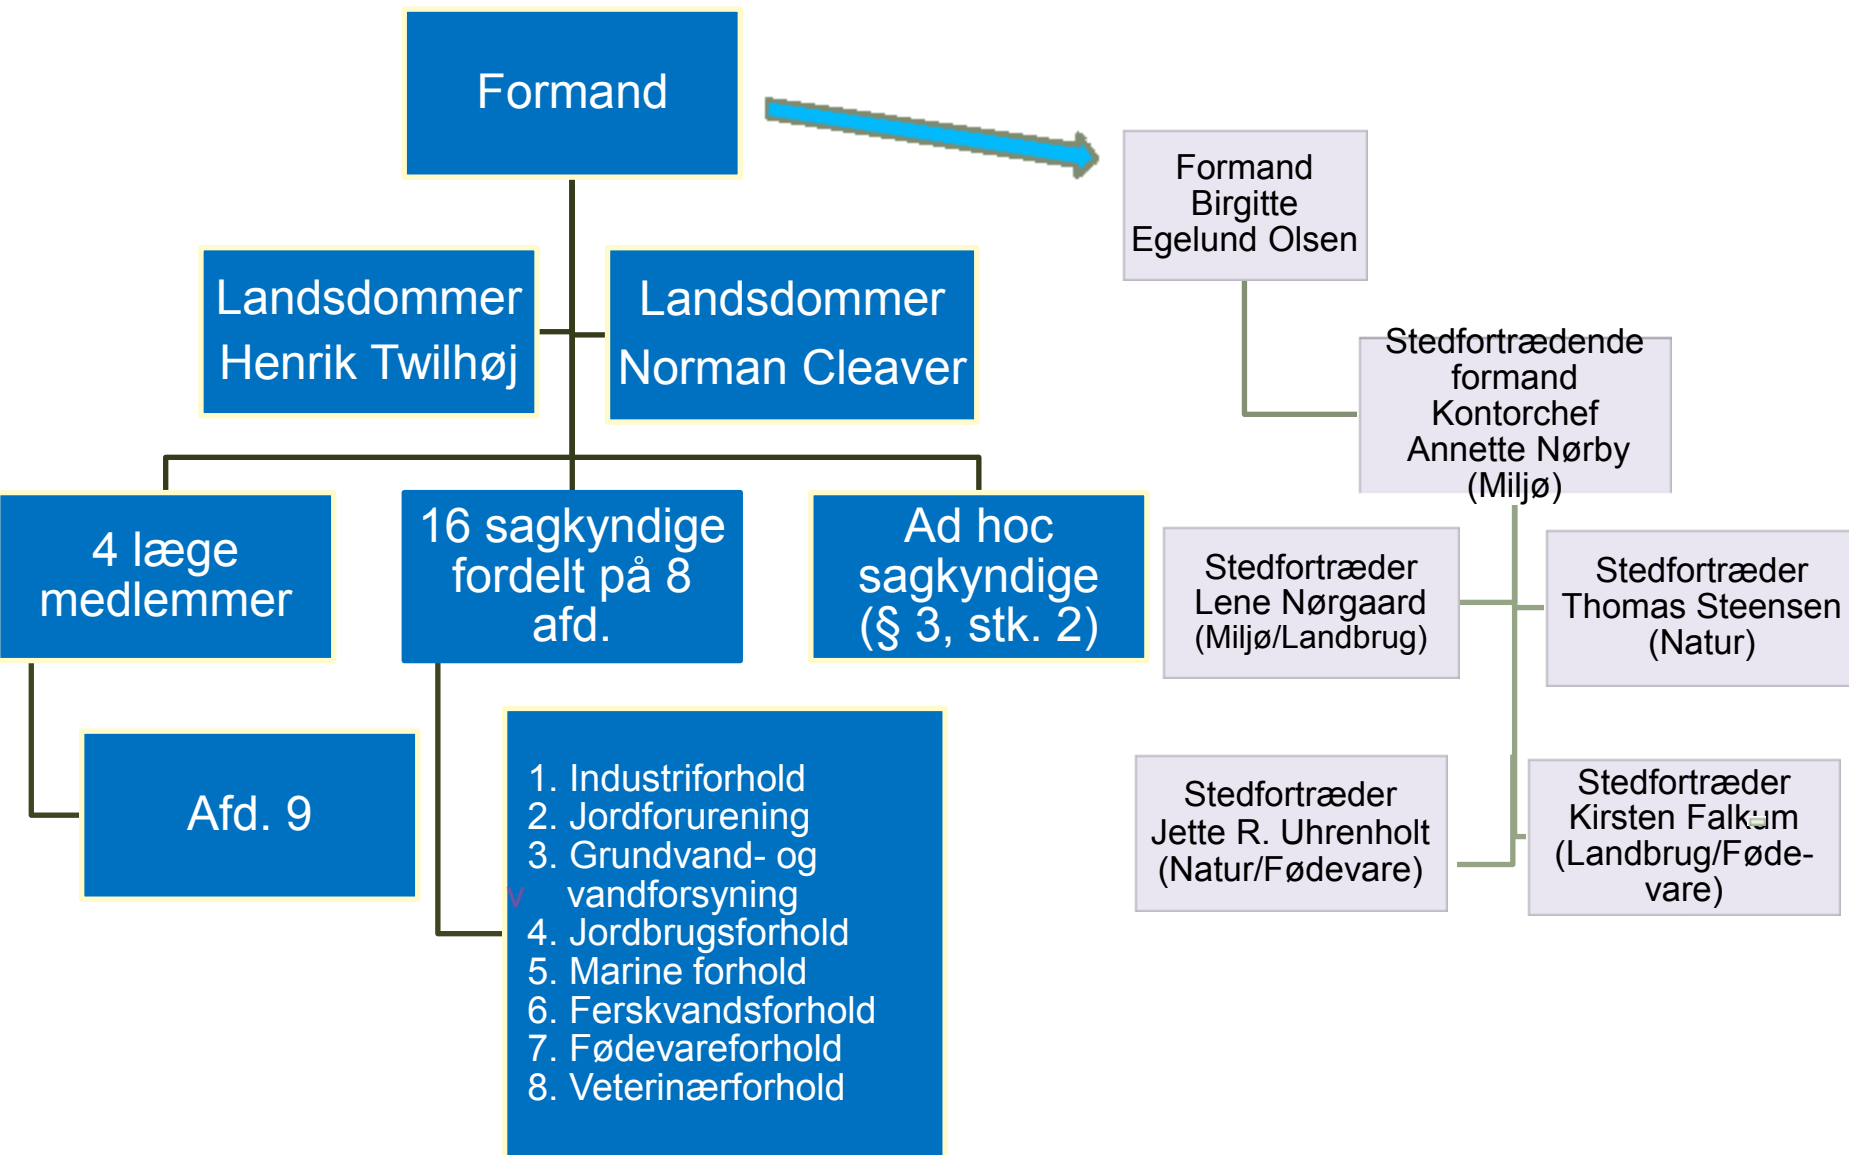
Formand

Landsdommer Henrik Twilhøj

Landsdommer Norman Cleaver

4 læge medlemmer

16 sagkyndige fordelt på 8 afd.

Ad hoc sagkyndige (§ 3, stk. 2)

Afd. 9

1. Industriforhold
2. Jordforurening
3. Grundvand- og vandforsyning
4. Jordbrugsforhold
5. Marine forhold
6. Ferskvandsforhold
7. Fødevareforhold
8. Veterinærforhold

Formand Birgitte Egelund Olsen

Stedfortrædende formand Kontorchef Annette Nørby (Miljø)

Stedfortræder Lene Nørgaard (Miljø/Landbrug)

Stedfortræder Thomas Steensen (Natur)

Stedfortræder Jette R. Uhrenholt (Natur/Fødevare)

Stedfortræder Kirsten Falkum (Landbrug/Fødevare)